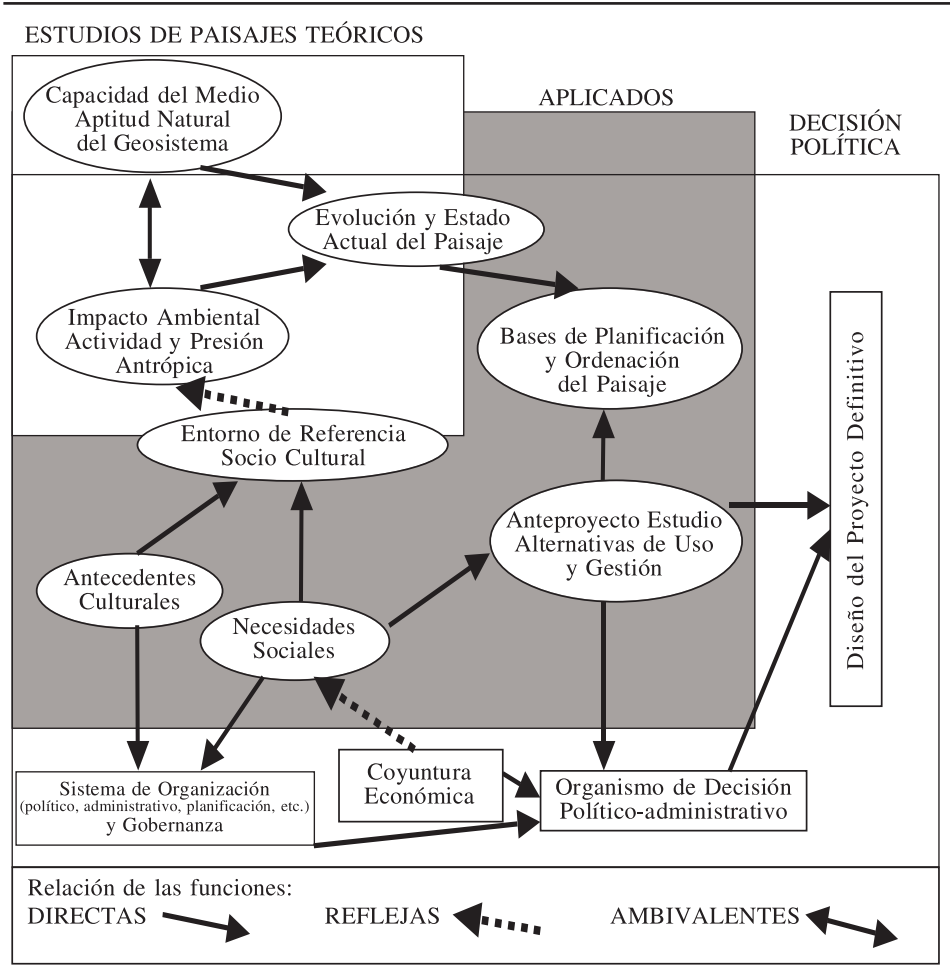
ESTUDIOS DE PAISAJES TEÓRICOS

APLICADOS

DECISIÓN POLÍTICA

Capacidad del Medio Aptitud Natural del Geosistema

Evolución y Estado Actual del Paisaje

Impacto Ambiental Actividad y Presión Antrópica

Bases de Planificación y Ordenación del Paisaje

Entorno de Referencia Socio Cultural

Diseño del Proyecto Definitivo

Anteproyecto Estudio Alternativas de Uso y Gestión

Antecedentes Culturales

Necesidades Sociales

Coyuntura Económica

Sistema de Organización (político, administrativo, planificación, etc.) y Gobernanza

Organismo de Decisión Político-administrativo

Relación de las funciones:
DIRECTAS REFLEJAS AMBIVALENTES